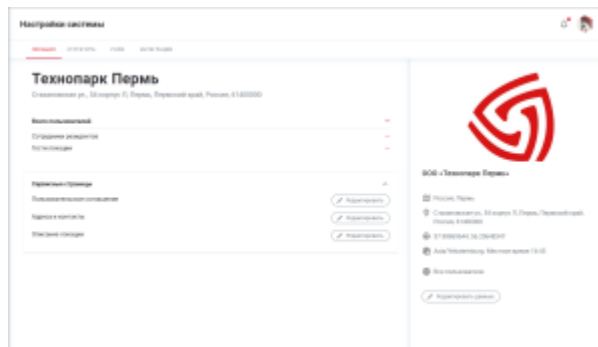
Настройки системы

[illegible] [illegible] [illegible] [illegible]

Технопарк Пермь

Стахановская ул., 54 корпус П, Пермь, Пермский край, Россия, 614000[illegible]

Всего пользователей

Сотрудники резидентов

Гости локации

Переменные страницы

Пользовательское соглашение

Редактировать

Адреса и контакты

Редактировать

Описание локации

Редактировать

ВОО «Технопарк Пермь»

Россия, Пермь

Стахановская ул., 54 корпус П, Пермь, Пермский край, Россия, 614000

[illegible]

Asia/Yekaterinburg, Местное время 15:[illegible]

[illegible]

Редактировать данные